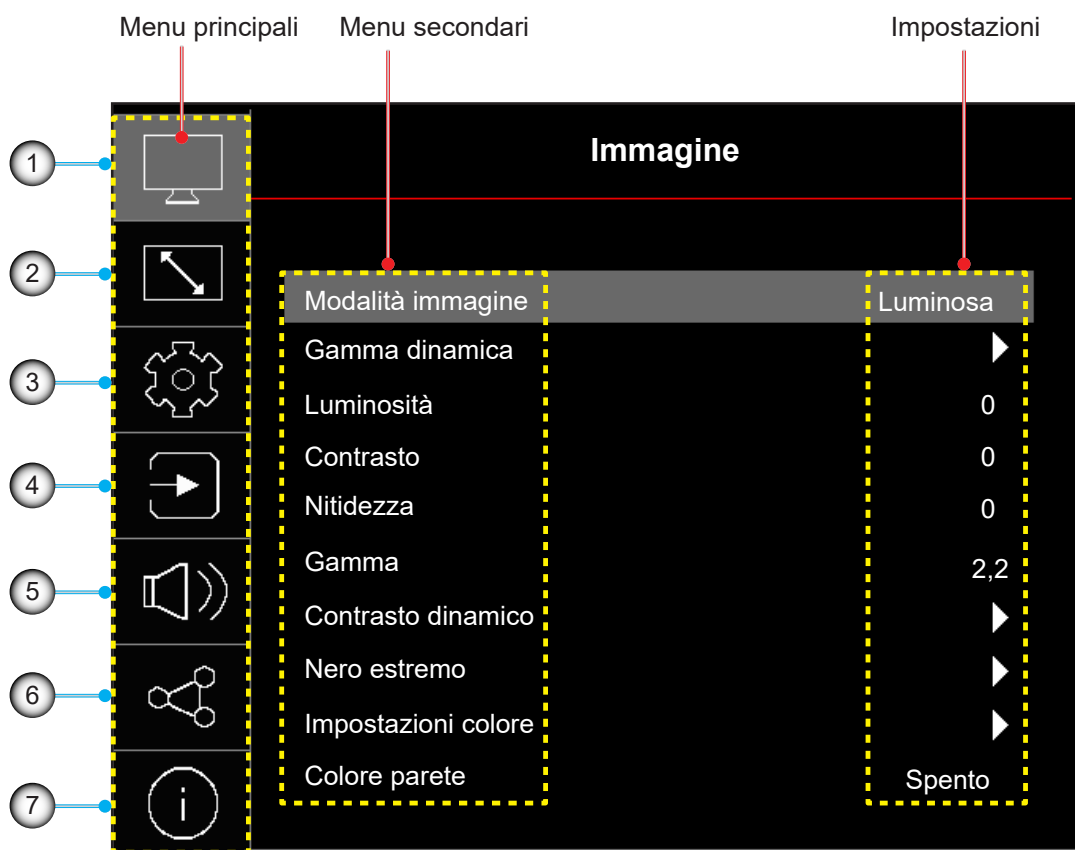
Menu principali
Menu secondari
Impostazioni

1
2
3
4
5
6
7

Immagine

| | |
|---|---|
| Modalità immagine | Luminosa |
| Gamma dinamica | |
| Luminosità | 0 |
| Contrasto | 0 |
| Nitidezza | 0 |
| Gamma | 2,2 |
| Contrasto dinamico | |
| Nero estremo | |
| Impostazioni colore | |
| Colore parete | Spento |